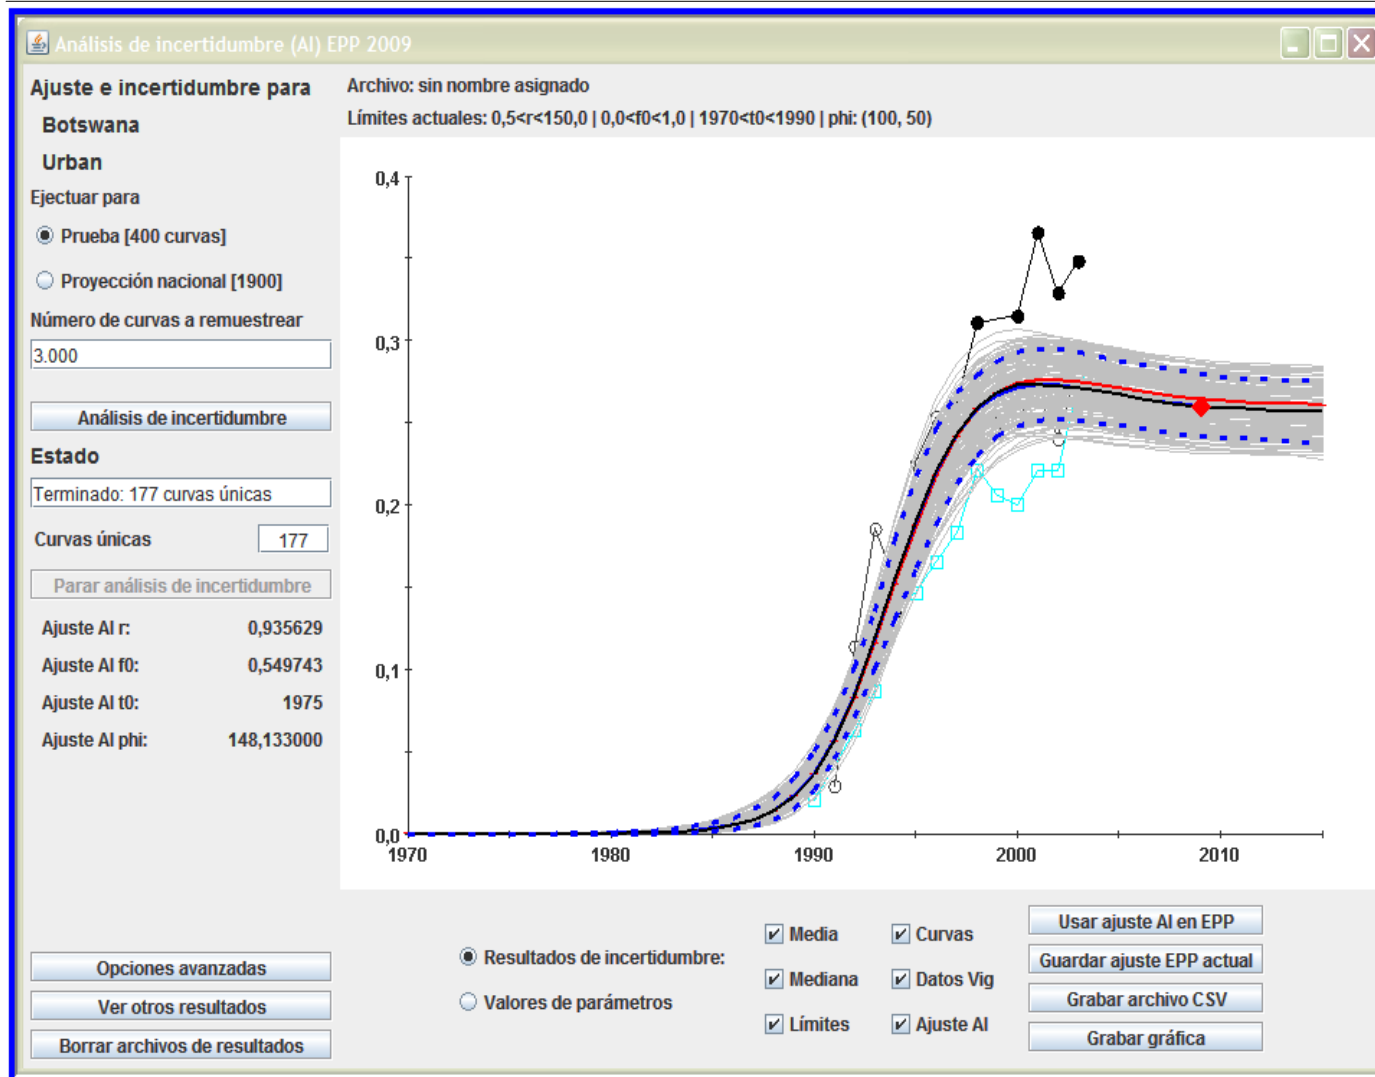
Análisis de incertidumbre (AI) EPP 2009

Ajuste e incertidumbre para
Botswana
Urban
Ejectuar para
Prueba [400 curvas]
Proyección nacional [1900]
Número de curvas a remuestrear
3.000
Análisis de incertidumbre
Estado
Terminado: 177 curvas únicas
Curvas únicas 177
Parar análisis de incertidumbre
Ajuste AI r: 0,935629
Ajuste AI f0: 0,549743
Ajuste AI t0: 1975
Ajuste AI phi: 148,133000

Archivo: sin nombre asignado
Límites actuales: 0,5<r<150,0 | 0,0<f0<1,0 | 1970<t0<1990 | phi: (100, 50)

0,4
0,3
0,2
0,1
0,0
1970
1980
1990
2000
2010

Opciones avanzadas
Ver otros resultados
Borrar archivos de resultados

Resultados de incertidumbre:
Valores de parámetros

Media
Mediana
Límites
Curvas
Datos Vig
Ajuste AI

Usar ajuste AI en EPP
Guardar ajuste EPP actual
Grabar archivo CSV
Grabar gráfica